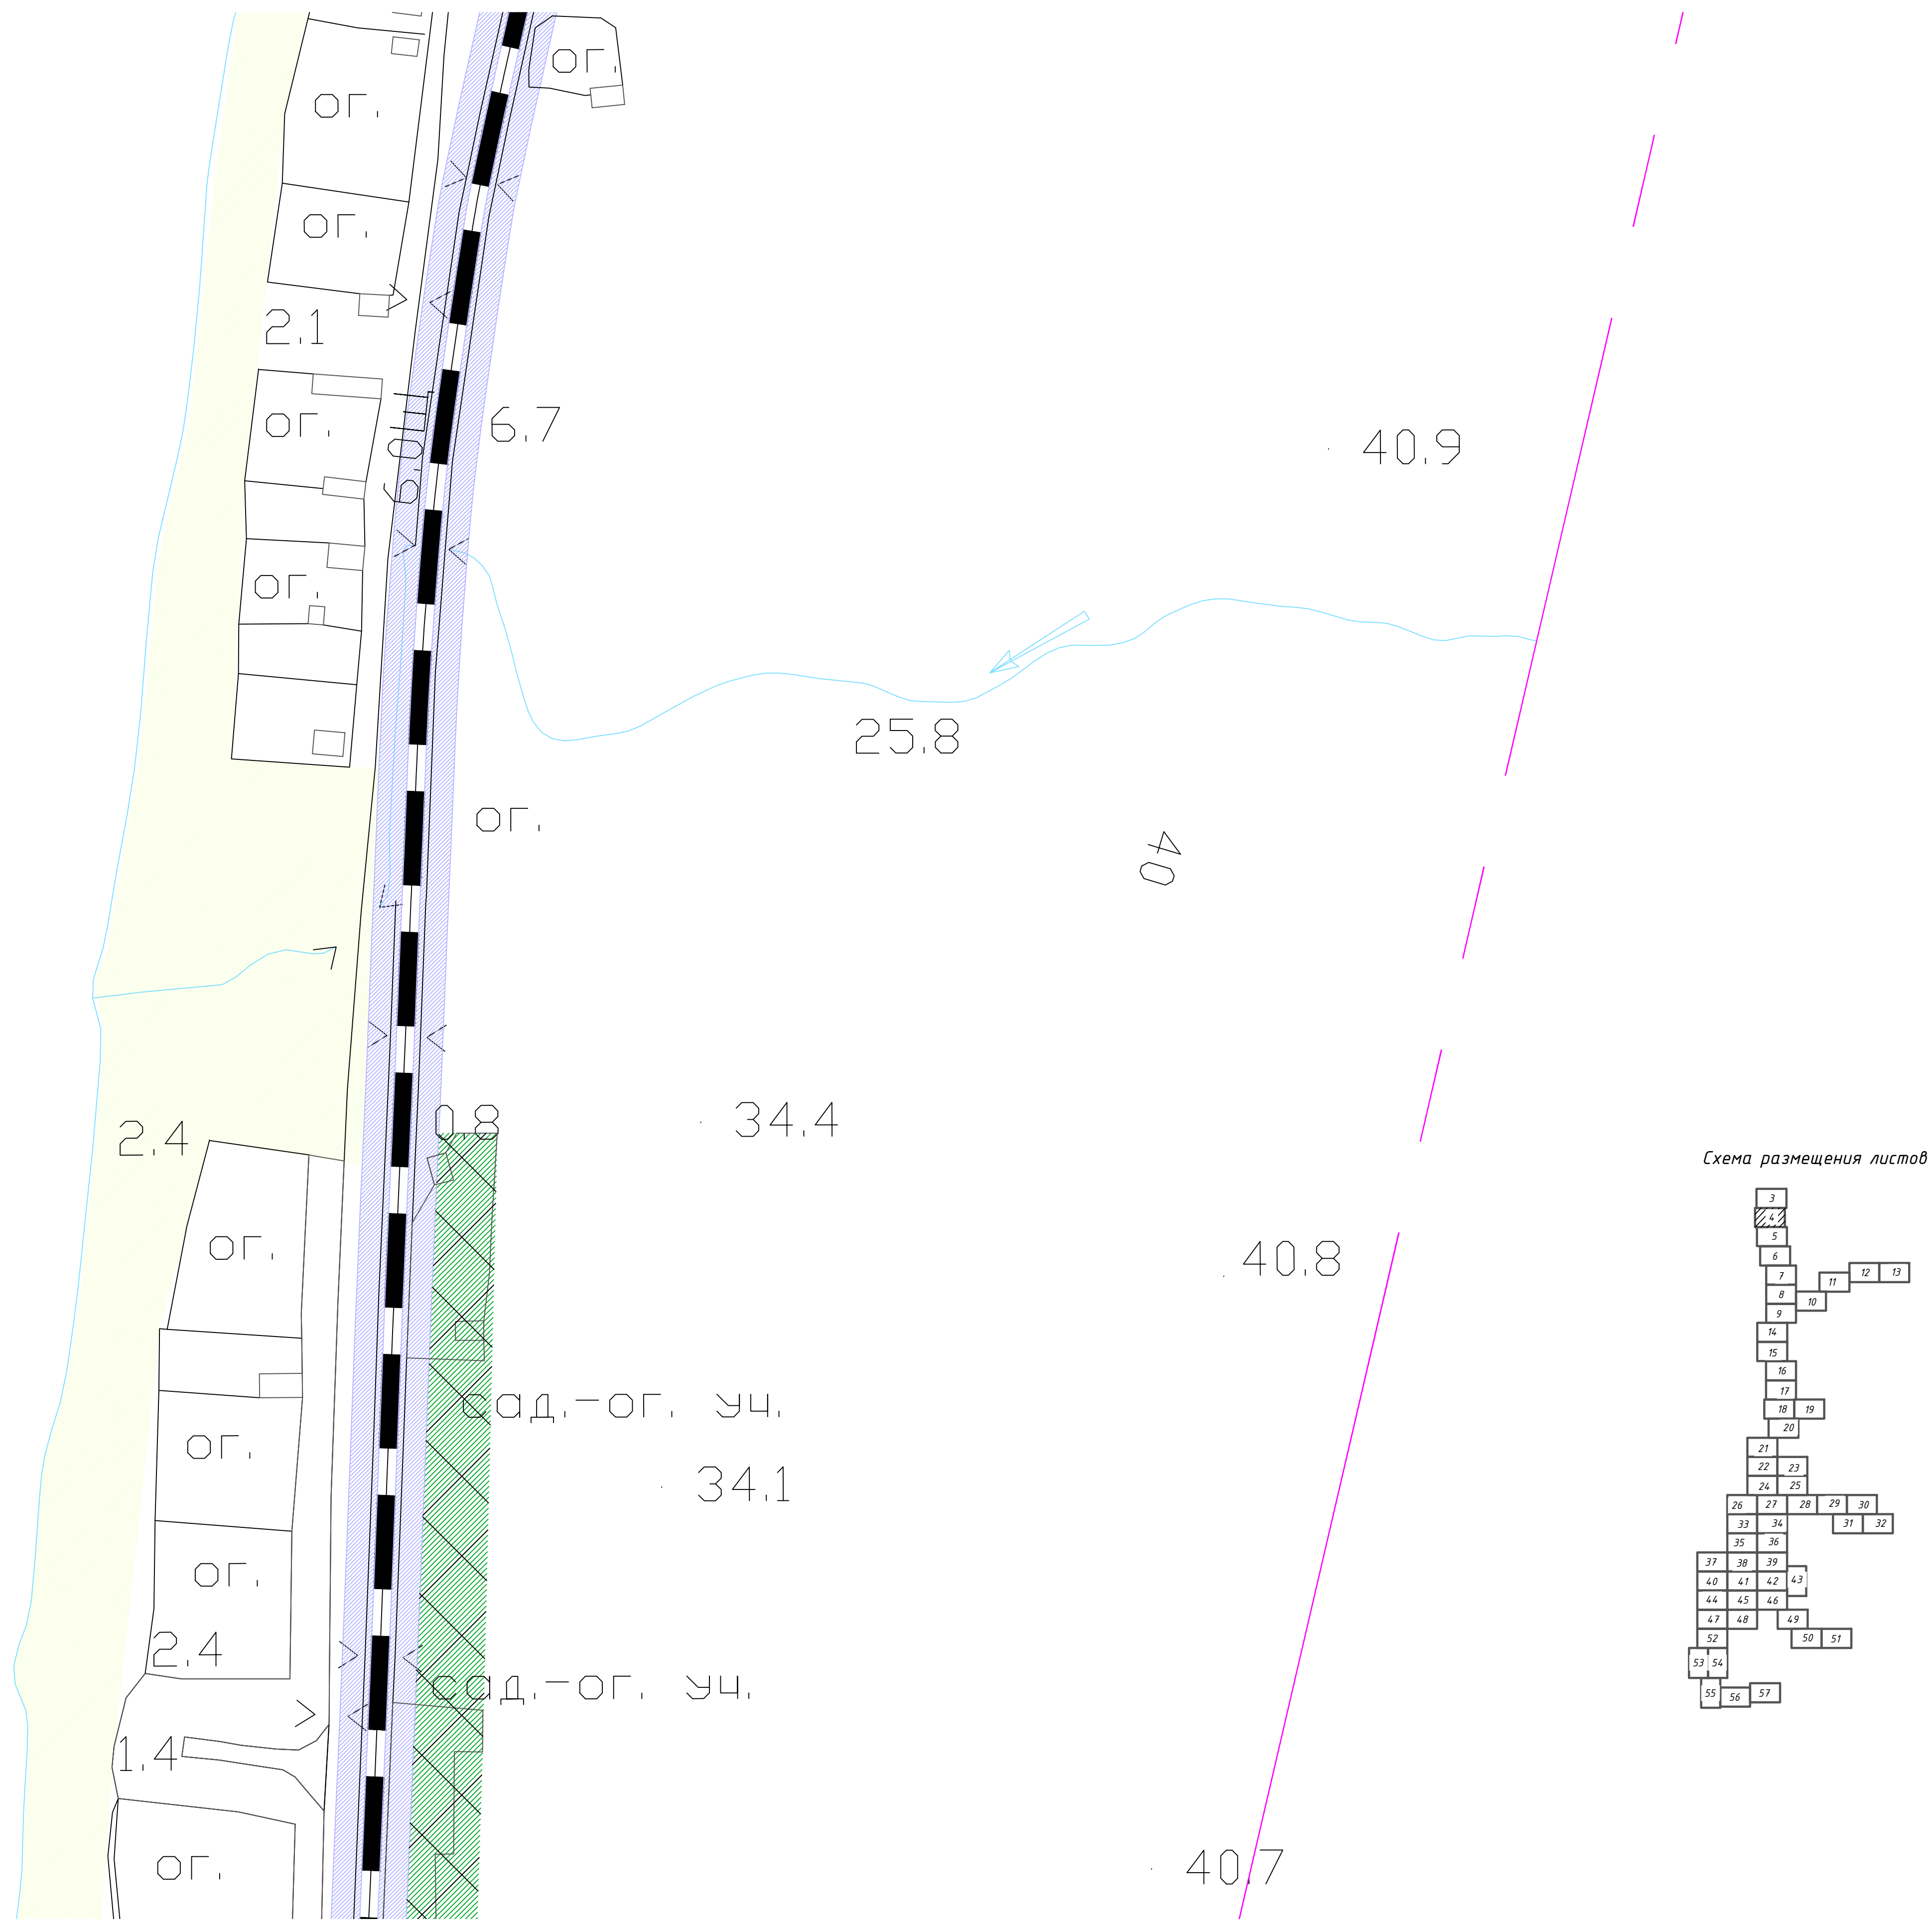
ог.

ог.

ог.

2.1

ог.

6.7

60

40.9

ог.

25.8

ог.

40

2.4

0.8

34.4

Схема размещения листов

3
4
5
6
7
8
9
10
11
12
13
14
15
16
17
18
19
20
21
22
23
24
25
26
27
28
29
30
31
32
33
34
35
36
37
38
39
40
41
42
43
44
45
46
47
48
49
50
51
52
53
54
55
56
57

ог.

40.8

ог.

сад.-ог. уч.

34.1

ог.

2.4

сад.-ог. уч.

1.4

ог.

40.7